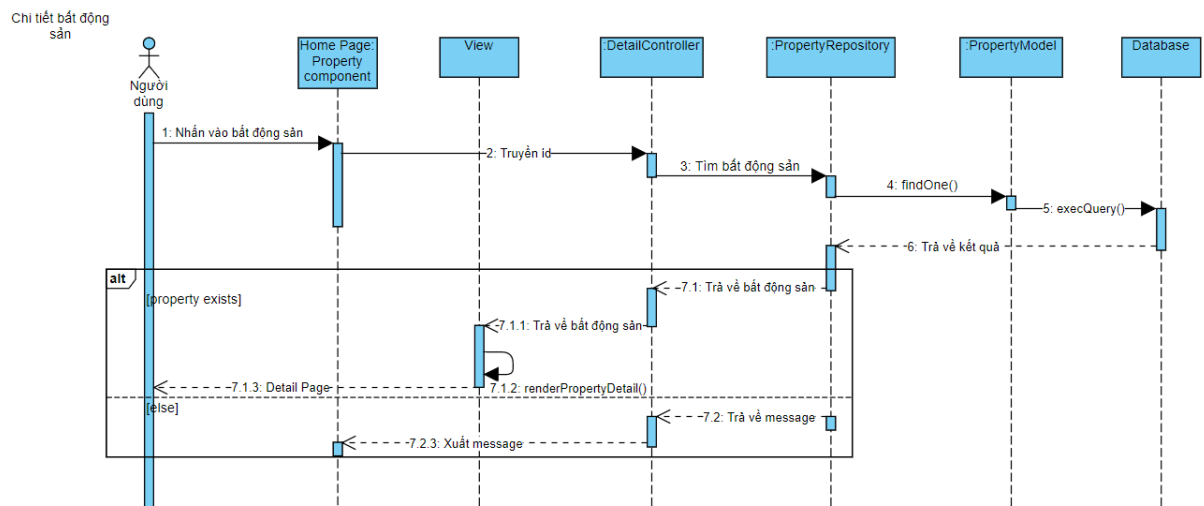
Chi tiết bất động sản

Người dùng

Home Page: Property component

View

:DetailController

:PropertyRepository

:PropertyModel

Database

1: Nhấn vào bất động sản

2: Truyền id

3: Tìm bất động sản

4: findOne()

5: execQuery()

6: Trả về kết quả

alt

[property exists]

7.1: Trả về bất động sản

7.1.1: Trả về bất động sản

7.1.2: renderPropertyDetail()

7.1.3: Detail Page

[else]

7.2: Trả về message

7.2.3: Xuất message